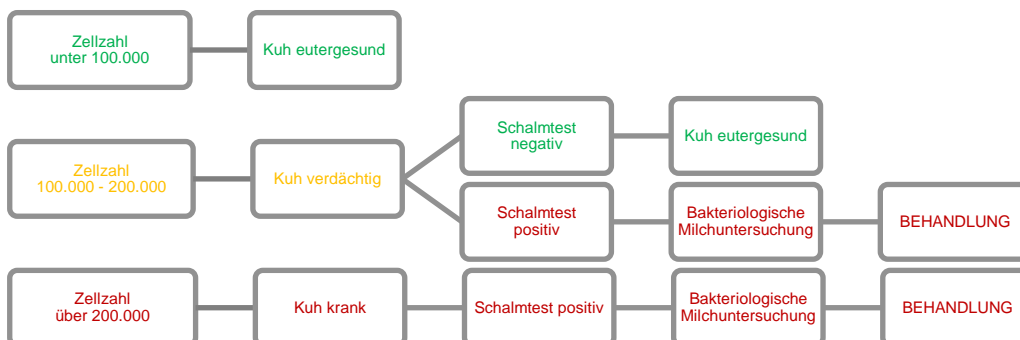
Zellzahl unter 100.000

Kuh eutergesund

Zellzahl 100.000 - 200.000

Kuh verdächtig

Schalmtest negativ

Kuh eutergesund

Schalmtest positiv

Bakteriologische Milchuntersuchung

BEHANDLUNG

Zellzahl über 200.000

Kuh krank

Schalmtest positiv

Bakteriologische Milchuntersuchung

BEHANDLUNG